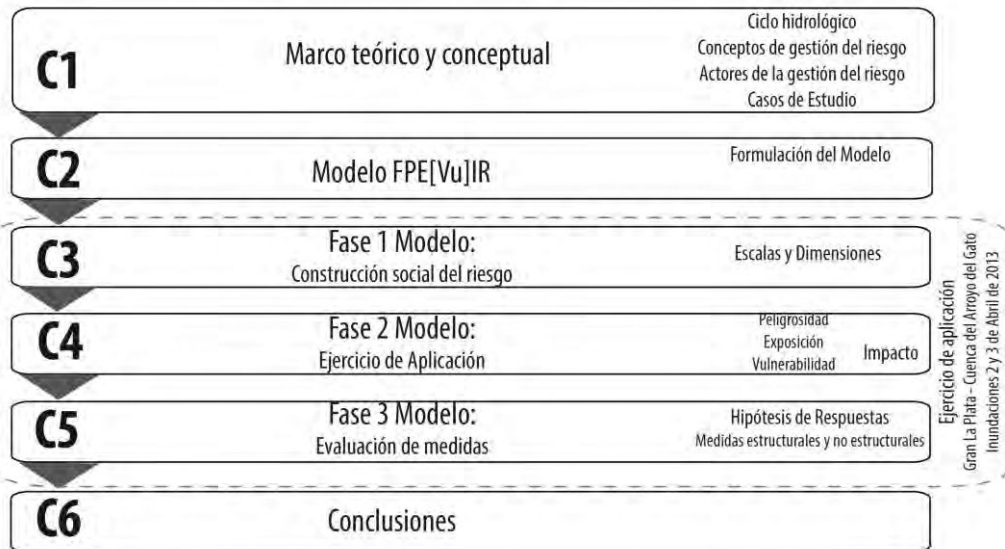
C1
Marco teórico y conceptual
Ciclo hidrológico
Conceptos de gestión del riesgo
Actores de la gestión del riesgo
Casos de Estudio

C2
Modelo FPE[Vu]IR
Formulación del Modelo

C3
Fase 1 Modelo:
Construcción social del riesgo
Escalas y Dimensiones

C4
Fase 2 Modelo:
Ejercicio de Aplicación
Peligrosidad
Exposición
Vulnerabilidad
Impacto

C5
Fase 3 Modelo:
Evaluación de medidas
Hipótesis de Respuestas
Medidas estructurales y no estructurales

Ejercicio de aplicación
Gran La Plata - Cuenca del Arroyo del Gato
Inundaciones 2 y 3 de Abril de 2013

C6
Conclusiones